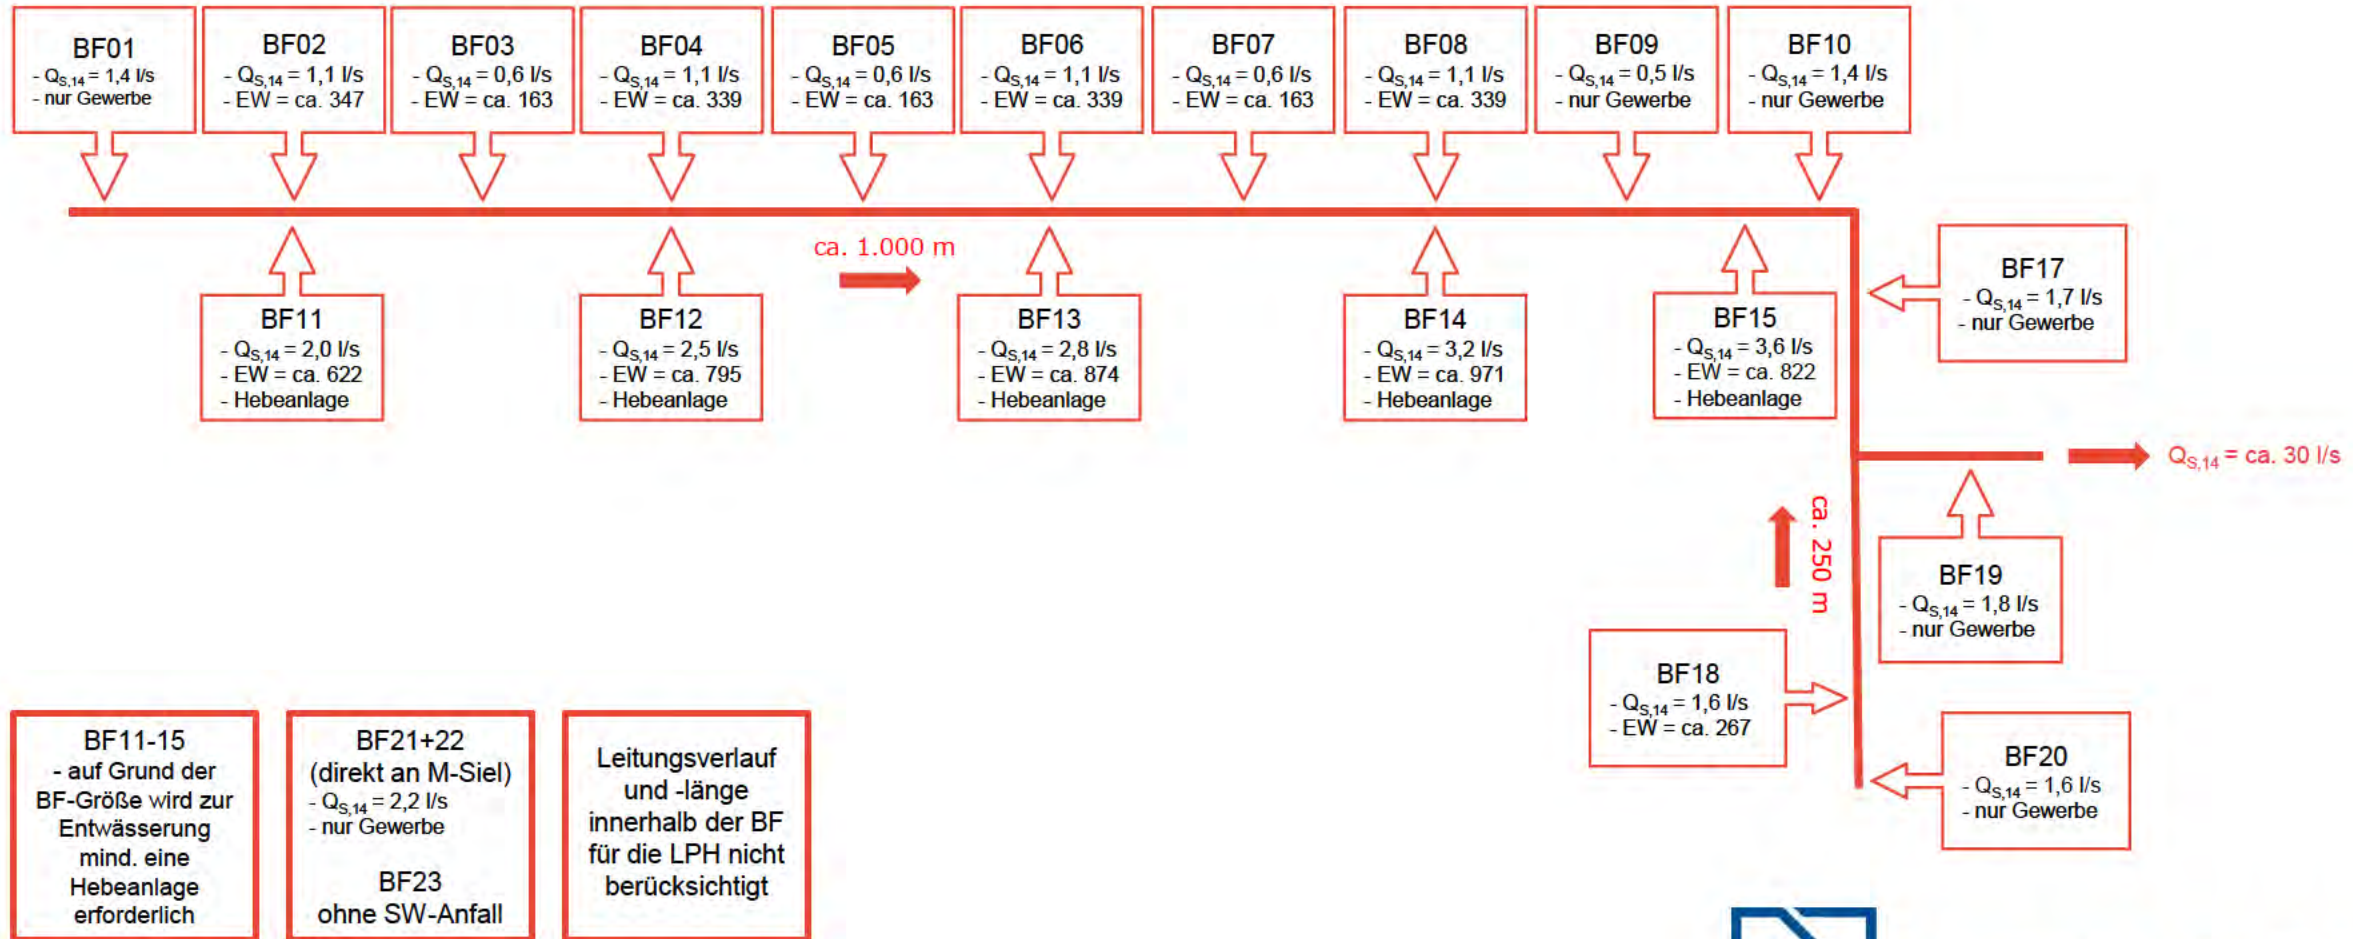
BF01
- $Q_{S,14}$ = 1,4 l/s
- nur Gewerbe

BF02
- $Q_{S,14}$ = 1,1 l/s
- EW = ca. 347

BF03
- $Q_{S,14}$ = 0,6 l/s
- EW = ca. 163

BF04
- $Q_{S,14}$ = 1,1 l/s
- EW = ca. 339

BF05
- $Q_{S,14}$ = 0,6 l/s
- EW = ca. 163

BF06
- $Q_{S,14}$ = 1,1 l/s
- EW = ca. 339

BF07
- $Q_{S,14}$ = 0,6 l/s
- EW = ca. 163

BF08
- $Q_{S,14}$ = 1,1 l/s
- EW = ca. 339

BF09
- $Q_{S,14}$ = 0,5 l/s
- nur Gewerbe

BF10
- $Q_{S,14}$ = 1,4 l/s
- nur Gewerbe

ca. 1.000 m

BF11
- $Q_{S,14}$ = 2,0 l/s
- EW = ca. 622
- Hebeanlage

BF12
- $Q_{S,14}$ = 2,5 l/s
- EW = ca. 795
- Hebeanlage

BF13
- $Q_{S,14}$ = 2,8 l/s
- EW = ca. 874
- Hebeanlage

BF14
- $Q_{S,14}$ = 3,2 l/s
- EW = ca. 971
- Hebeanlage

BF15
- $Q_{S,14}$ = 3,6 l/s
- EW = ca. 822
- Hebeanlage

BF17
- $Q_{S,14}$ = 1,7 l/s
- nur Gewerbe

$Q_{S,14}$ = ca. 30 l/s

ca. 250 m

BF19
- $Q_{S,14}$ = 1,8 l/s
- nur Gewerbe

BF18
- $Q_{S,14}$ = 1,6 l/s
- EW = ca. 267

BF20
- $Q_{S,14}$ = 1,6 l/s
- nur Gewerbe

BF11-15
- auf Grund der BF-Größe wird zur Entwässerung mind. eine Hebeanlage erforderlich

BF21+22
(direkt an M-Siel)
- $Q_{S,14}$ = 2,2 l/s
- nur Gewerbe

BF23
ohne SW-Anfall

Leitungsverlauf und -länge innerhalb der BF für die LPH nicht berücksichtigt